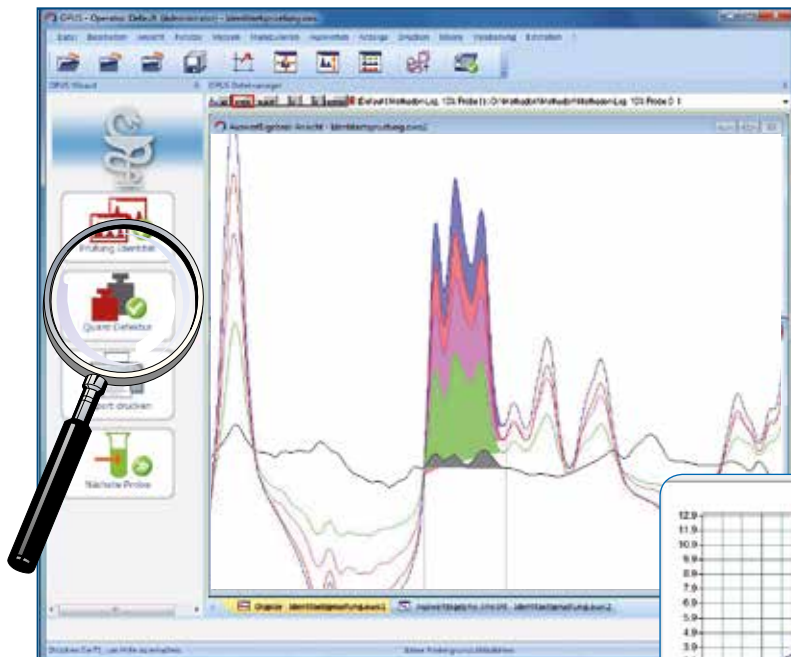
OPUS - Operator: Default (Administrator) - Identitaetspruefung.ows

Datei Bearbeiten Ansicht Extras Messen Manipulieren Auswerten Anzeige Drucken Makro Validierung Fenster ?

OPUS Wizard

OPUS Datenmanager

Prüfung überprüft

Quant Defektur

Report drucken

Nächste Probe

AuswertErgebnis-Ansicht - Identitaetspruefung.ows2

Graphik - Identitaetspruefung.ows1

AuswertErgebnis-Ansicht - Identitaetspruefung.ows2

Drücken Sie F1, um Hilfe zu erhalten

Keine Prüfergebnis ...

12.9
11.9
10.9
9.9
8.9
7.9
6.9
5.9
4.9
3.9